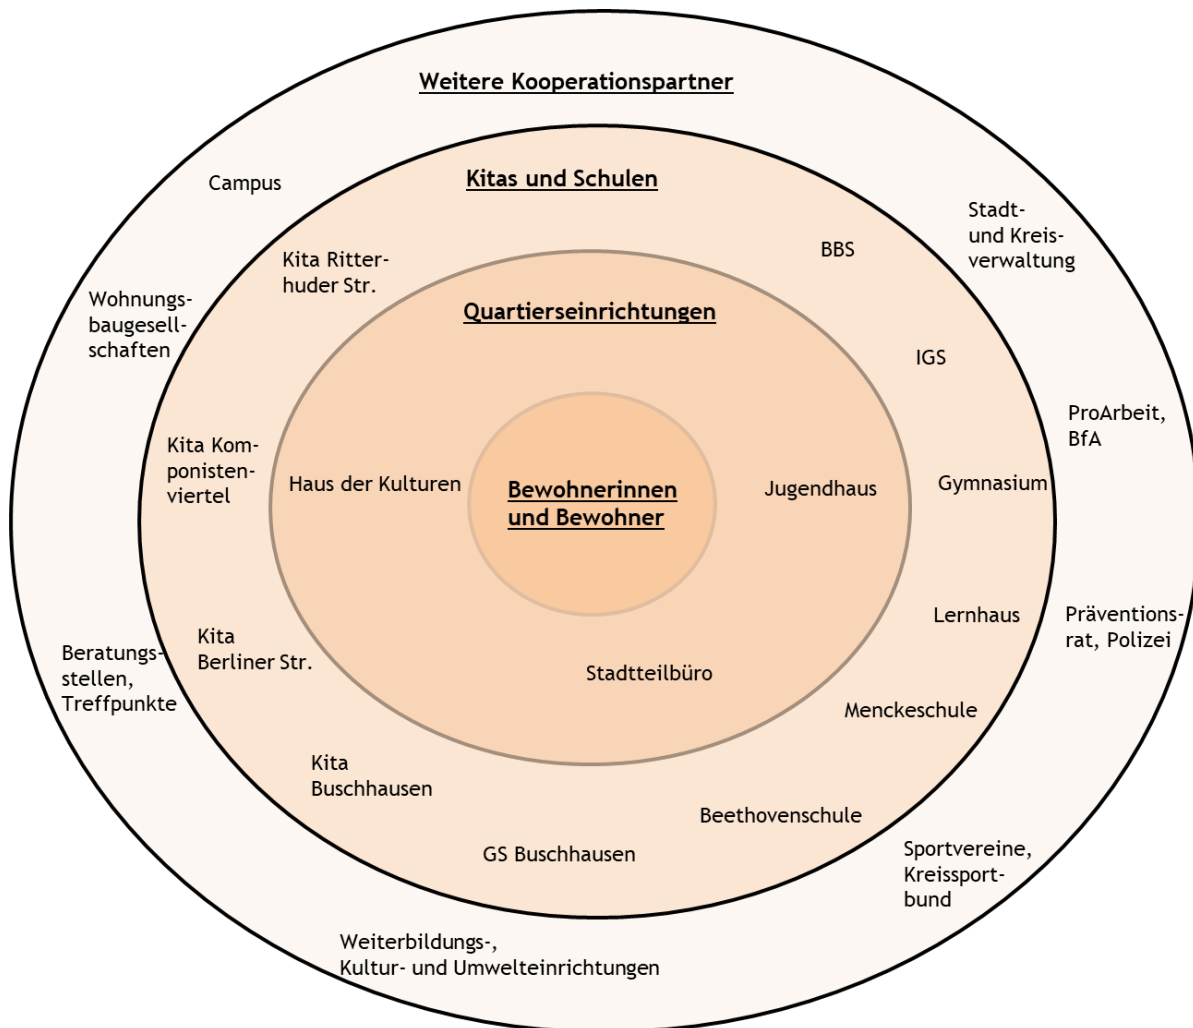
Weitere Kooperationspartner

Campus

Kitas und Schulen

Stadt- und Kreisverwaltung

BBS

Kita Ritterhuder Str.

Wohnungsbaugesellschaften

Quartierseinrichtungen

IGS

ProArbeit, BfA

Kita Komponistenviertel

Haus der Kulturen

Bewohnerinnen und Bewohner

Jugendhaus

Gymnasium

Lernhaus

Präventionsrat, Polizei

Kita Berliner Str.

Beratungsstellen, Treffpunkte

Stadtteilbüro

Menckeschule

Kita Buschhausen

Beethovenschule

GS Buschhausen

Sportvereine, Kreissportbund

Weiterbildungs-, Kultur- und Umwelteinrichtungen